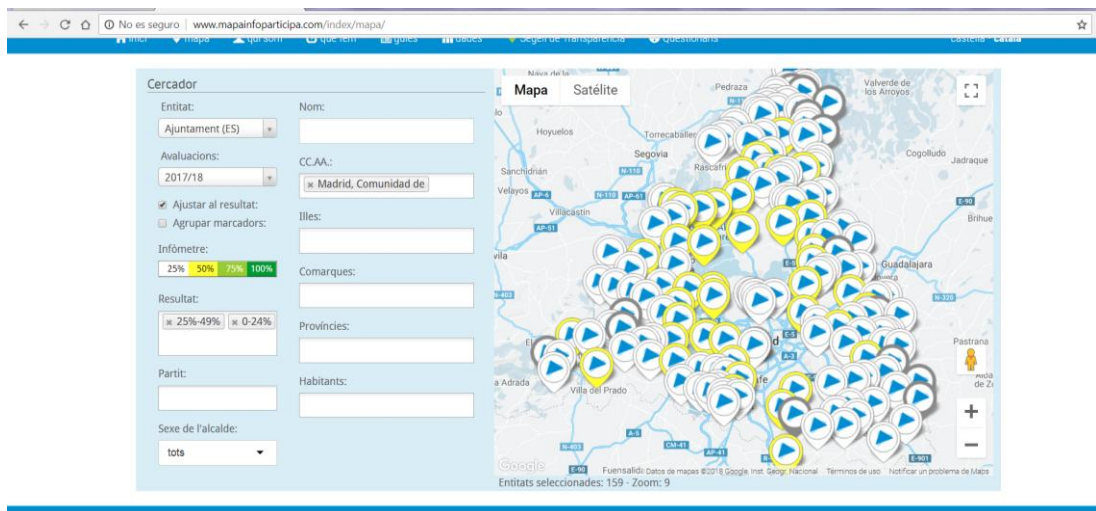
No es seguro | www.mapainfoparticipa.com/index/mapa/

Cercador

Entitat:
Ajuntament (ES)

Avaluacions:
2017/18

Ajustar al resultat:
Agrupar marcadors:

Infòmetre:
25% 50% 75% 100%

Resultat:
× 25%-49% × 0-24%

Partit:

Sexe de l'alcalde:
tots

Nom:

CC.AA.:
× Madrid, Comunidad de

Illes:

Comarques:

Províncies:

Habitants:

Mapa Satélite

Nava de la
Pedraza
Valverde de los Arroyos
Hoyuelos
Torrecaballeros
Segovia
Cogolludo
Jadraque
Sanchidrián
N-110
Rascafría
Velayos
AP-6
N-110
AP-61
Villacastín
AP-51
E-90
Brihue
Guadalajara
N-320
N-403
Pastrana
E-5
A-3
a Adrada
Villa del Prado
A-5
CM-41
N-403
A-41
E-901
E-90
Fuensalida
Datos de mapas ©2018 Google, Inst. Geogr. Nacional Términos de uso Notificar un problema de Maps
Google

Entitats seleccionades: 159 - Zoom: 9